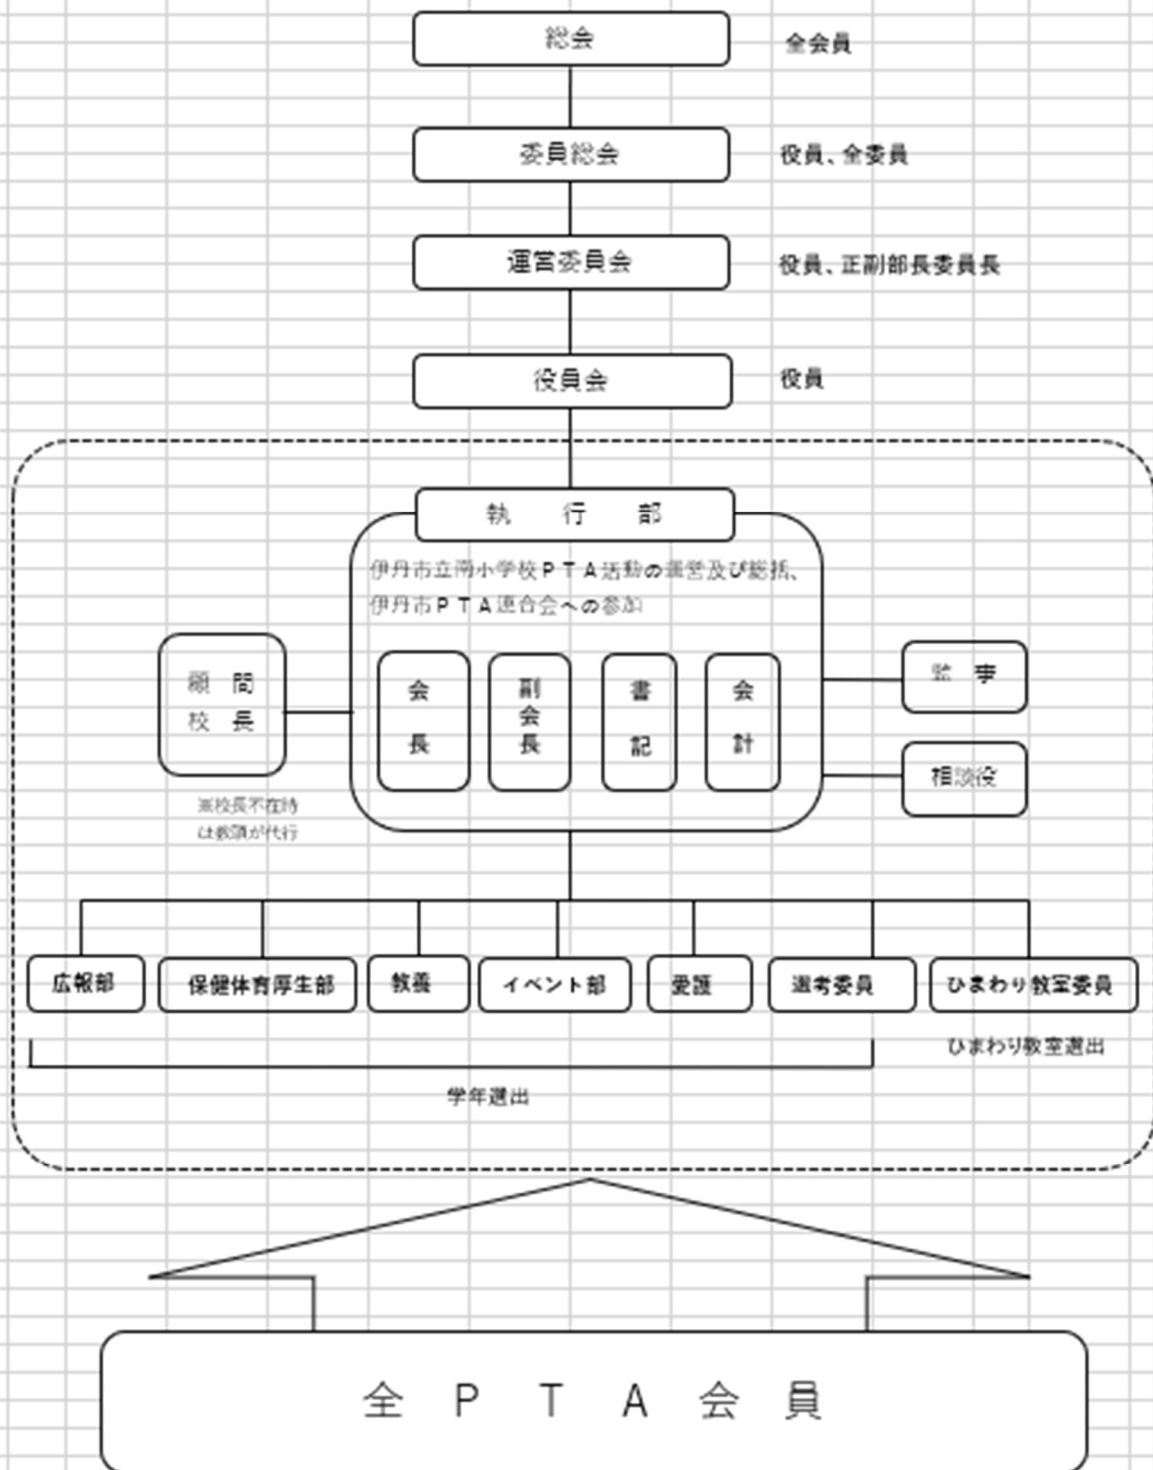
総会

全会員

委員総会

役員、全委員

運営委員会

役員、正副部長委員長

役員会

役員

執　行　部

伊丹市立南小学校ＰＴＡ活動の運営及び総括、伊丹市ＰＴＡ連合会への参加

顧　問
校　長

※校長不在時は教頭が代行

会長

副会長

書記

会計

監　事

相談役

広報部

保健体育厚生部

教養

イベント部

愛護

選考委員

ひまわり教室委員

ひまわり教室選出

学年選出

全　Ｐ　Ｔ　Ａ　会　員